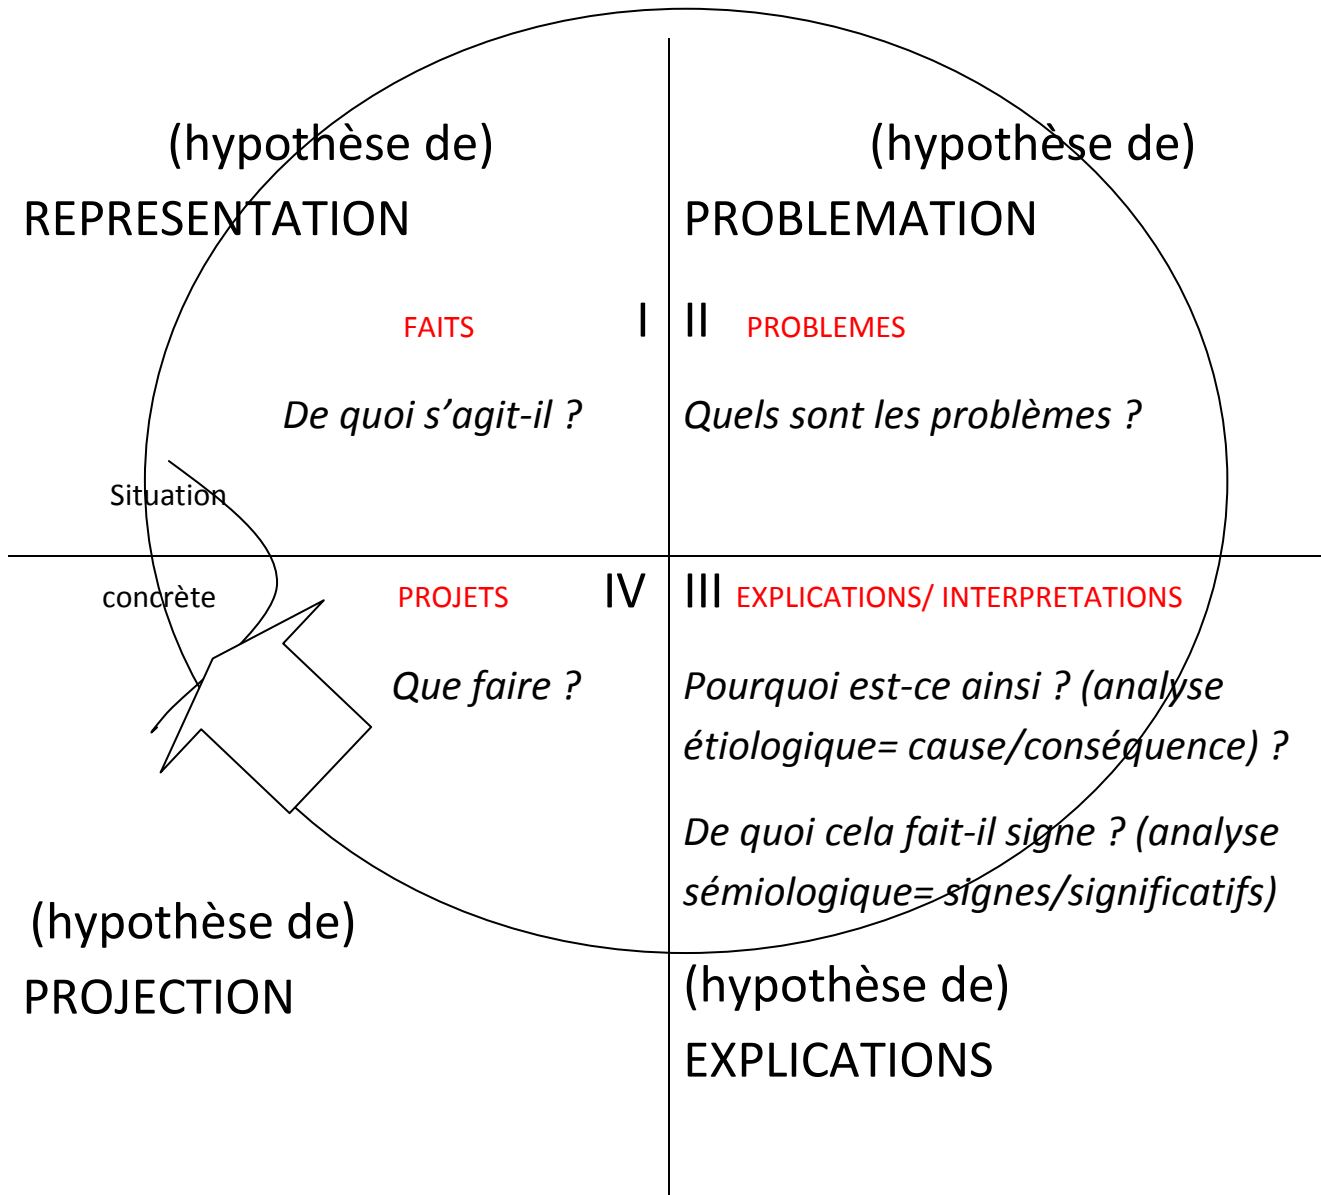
(hypothèse de)
REPRESENTATION

(hypothèse de)
PROBLEMATION

FAITS

I

De quoi s'agit-il ?

II PROBLEMES

Quels sont les problèmes ?

Situation

concrète

PROJETS

IV

Que faire ?

III EXPLICATIONS/ INTERPRETATIONS

Pourquoi est-ce ainsi ? (analyse étiologique= cause/conséquence) ?

De quoi cela fait-il signe ? (analyse sémiologique= signes/significatifs)

(hypothèse de)
PROJECTION

(hypothèse de)
EXPLICATIONS